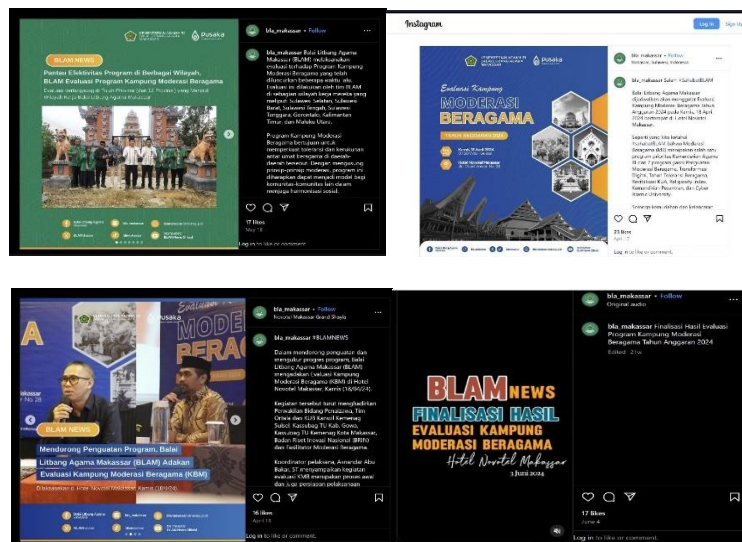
Pusaka

BLAM NEWS

Pantau Efektivitas Program di Berbagai Wilayah, BLAM Evaluasi Program Kampung Moderasi Beragama

Evaluasi dilaksanakan di Tujuh Provinsi (dan 12 Provinsi) yang menjadi Wilayah Kerja Balai Litbang Agama Makassar

bla_makassar • Follow

bla_makassar Balai Litbang Agama Makassar (BLAM) melaksanakan evaluasi terhadap Program Kampung Moderasi Beragama yang telah dilaksanakan beberapa waktu lalu. Evaluasi ini dilakukan oleh tim BLAM di sebagian wilayah kerja meliputi Sulawesi Selatan, Sulawesi Barat, Sulawesi Tengah, Sulawesi Tenggara, Gorontalo, Kalimantan Timur dan Maluku Utara.

Program Kampung Moderasi Beragama bertujuan untuk memperkuat toleransi dan kerukunan antar umat beragama di daerah-daerah tersebut. Dengan mengusung prinsip-prinsip moderasi, program ini diharapkan dapat menjadi model bagi komunitas-komunitas lain dalam menjaga harmonisasi sosial.

17 likes
May 18

Log in to like or comment.

Instagram
Log In
Sign Up

bla_makassar • Follow
Makassar, Sulawesi, Indonesia

bla_makassar Salam #SahabatBLAM

Evaluasi Kampung
MODERASI BERAGAMA
TAHUN ANGGARAN 2024

23 likes
April 12

Log in to like or comment.

bla_makassar • Follow
Novotel Makassar Grand Shayla

bla_makassar #BLAMNEWS

Dalam mendorong penguatan dan mengukur progres program, Balai Litbang Agama Makassar (BLAM) mengadakan Evaluasi Kampung Moderasi Beragama (KBM) di Hotel Novotel Makassar, Kamis (18/04/24).

Kegiatan tersebut turut menghadirkan Perwakilan Bidang Penaizera, Tim Ortala dan KUB Kanwil Kemenag Sulsel, Kasubbag TU Kab. Gowo, Kemenag TU Kemenag Kota Makassar, Badan Riset Inovasi Nasional (BRIN) dan fasilitator Moderasi Beragama.

Koordinator pelaksana, Asmandar Abu Bakar, ST menyampaikan kegiatan evaluasi KMB merupakan proses awal dan juga persiapan pelaksanaan

BLAM NEWS

Mendorong Penguatan Program, Balai Litbang Agama Makassar (BLAM) Adakan Evaluasi Kampung Moderasi Beragama (KBM)

26 likes
April 18

Log in to like or comment.

bla_makassar • Follow
Original audio

bla_makassar Finalisasi Hasil Evaluasi Program Kampung Moderasi Beragama Tahun Anggaran 2024

Edited · 21w

BLAM NEWS
FINALISASI HASIL EVALUASI KAMPUNG MODERASI BERAGAMA
Hotel Novotel Makassar
3 Juni 2024

17 likes
June 4

Log in to like or comment.